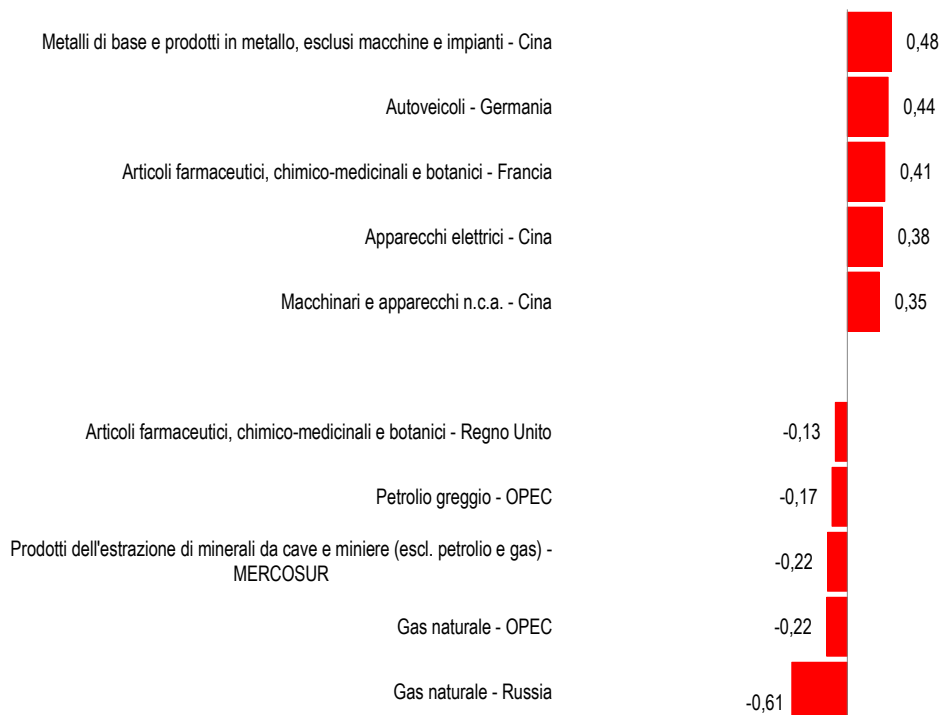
Metalli di base e prodotti in metallo, esclusi macchine e impianti - Cina 0,48

Autoveicoli - Germania 0,44

Articoli farmaceutici, chimico-medicinali e botanici - Francia 0,41

Apparecchi elettrici - Cina 0,38

Macchinari e apparecchi n.c.a. - Cina 0,35

Articoli farmaceutici, chimico-medicinali e botanici - Regno Unito -0,13

Petrolio greggio - OPEC -0,17

Prodotti dell'estrazione di minerali da cave e miniere (escl. petrolio e gas) - MERCOSUR -0,22

Gas naturale - OPEC -0,22

Gas naturale - Russia -0,61